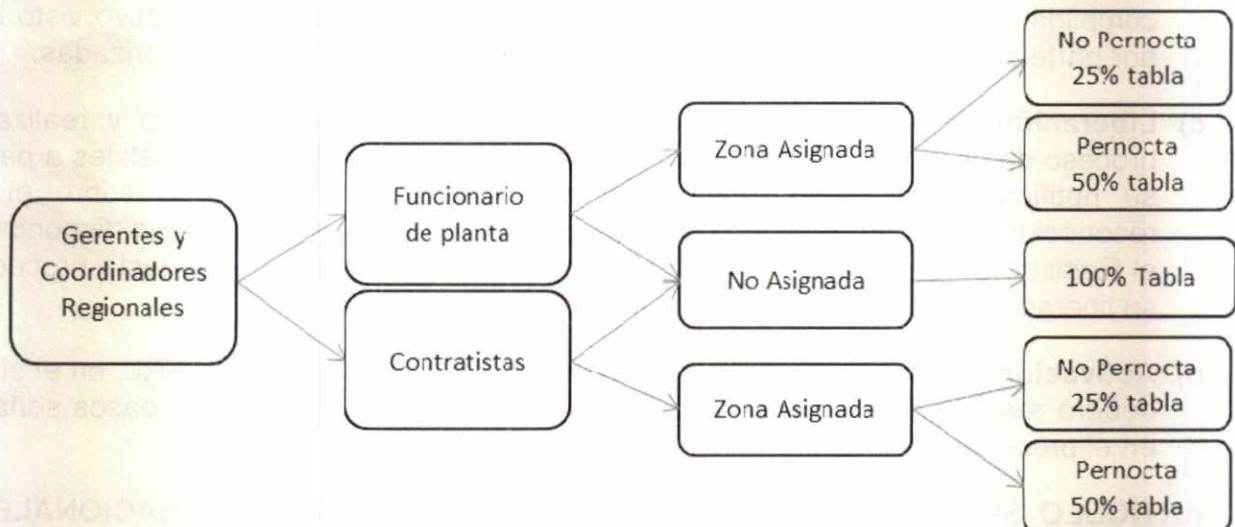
Gerentes y Coordinadores Regionales

Funcionario de planta

Contratistas

Zona Asignada

No Asignada

Zona Asignada

No Pernocta 25% tabla

Pernocta 50% tabla

100% Tabla

No Pernocta 25% tabla

Pernocta 50% tabla